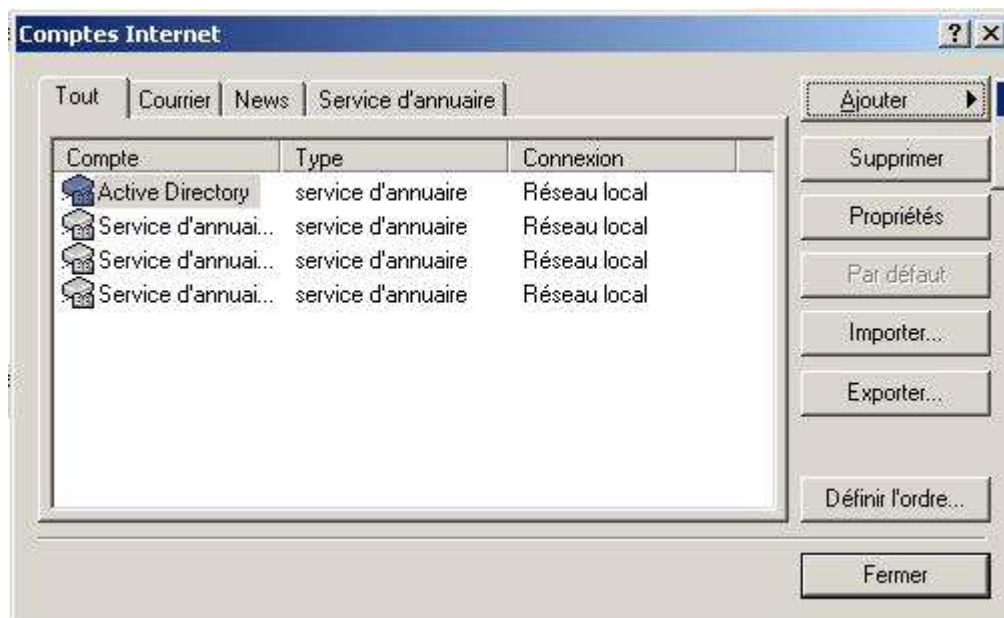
Comptes Internet

? X

Tout | Courrier | News | Service d'annuaire

| Compte | Type | Connexion |
|---|---|---|
| Active Directory | service d'annuaire | Réseau local |
| Service d'annuai... | service d'annuaire | Réseau local |
| Service d'annuai... | service d'annuaire | Réseau local |
| Service d'annuai... | service d'annuaire | Réseau local |

Ajouter ▶

Supprimer

Propriétés

Par défaut

Importer...

Exporter...

Définir l'ordre...

Fermer